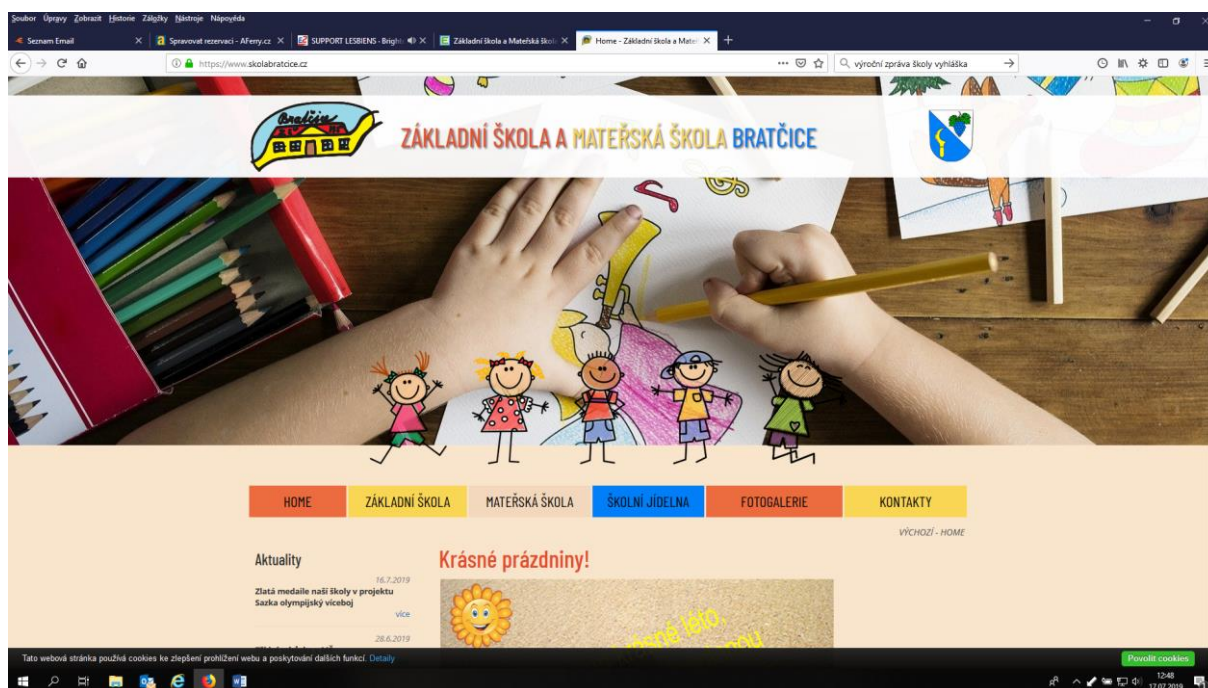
Soubor Úpravy Zobrazit Historie Záložky Nástroje Nápověda

Seznam Email | Spravovat rezervaci - AFerry.cz | SUPPORT LESBIENS - Brighi | Základní škola a Mateřská škol | Home - Základní škola a Mate

https://www.skolabratcice.cz

výroční zpráva školy vyhláška

Bratčice

ZÁKLADNÍ ŠKOLA A MATEŘSKÁ ŠKOLA BRATČICE

HOME | ZÁKLADNÍ ŠKOLA | MATEŘSKÁ ŠKOLA | ŠKOLNÍ JÍDELNA | FOTOGALERIE | KONTAKTY

VÝCHOZÍ - HOME

Aktuality

16.7.2019
Zlatá medaile naší školy v projektu Sazka olympijský víceboj
více

28.6.2019

Krásné prázdniny!

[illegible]sné léto, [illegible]

Tato webová stránka používá cookies ke zlepšení prohlížení webu a poskytování dalších funkcí. Detaily

Povolit cookies

12:48
17.07.2019